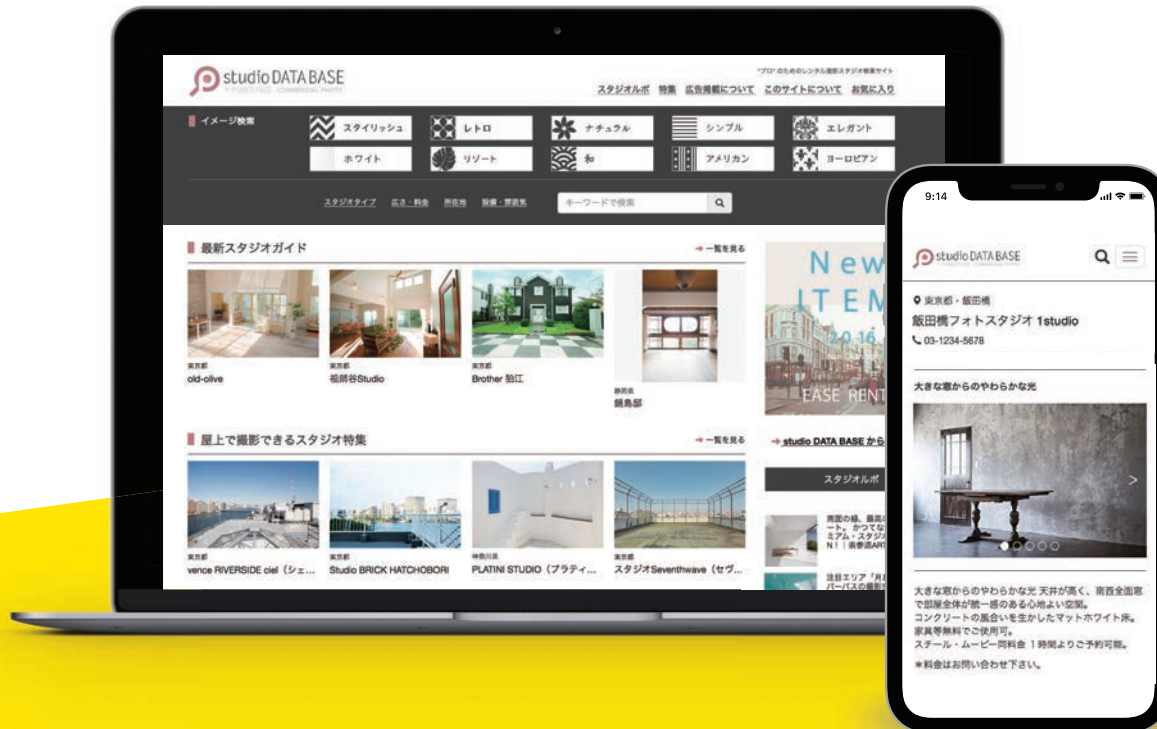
studio DATA BASE
"プロ"のためのレンタル撮影スタジオ検索サイト
スタジオルポ 特集 広告掲載について このサイトについて お気に入り

イメージ検索
スタイリッシュ
レトロ
ナチュラル
シンプル
エレガント
ホワイト
リゾート
和
アメリカン
ヨーロピアン

スタジオタイプ 広さ・料金 所在地 設備・雰囲気
キーワードで検索

最新スタジオガイド
→一覧を見る
東京都
old-olive
東京都
祖師谷Studio
東京都
Brother 狛江
静岡県
鍋島邸

屋上で撮影できるスタジオ特集
→一覧を見る
東京都
vence RIVERSIDE ciel（シェ...
東京都
Studio BRICK HATCHOBORI
神奈川県
PLATINI STUDIO（プラティ...
東京都
スタジオSeventhwave（セヴ...

New ITEM
2016
EASE RENT
→ studio DATA BASE から
スタジオルポ
南面の緑、最高の ート。かつてな ミアム・スタジ N！｜表参道ART
注目エリア「月島 パーパスの撮影

9:14
studio DATA BASE
東京都・飯田橋
飯田橋フォトスタジオ 1studio
03-1234-5678
大きな窓からのやわらかな光
大きな窓からのやわらかな光 天井が高く、南西全面窓で部屋全体が統一感のある心地よい空間。
コンクリートの風合いを生かしたマットホワイト床。
家具等無料でご使用可。
スチール・ムービー同料金 1時間よりご予約可能。
＊料金はお問い合わせ下さい。